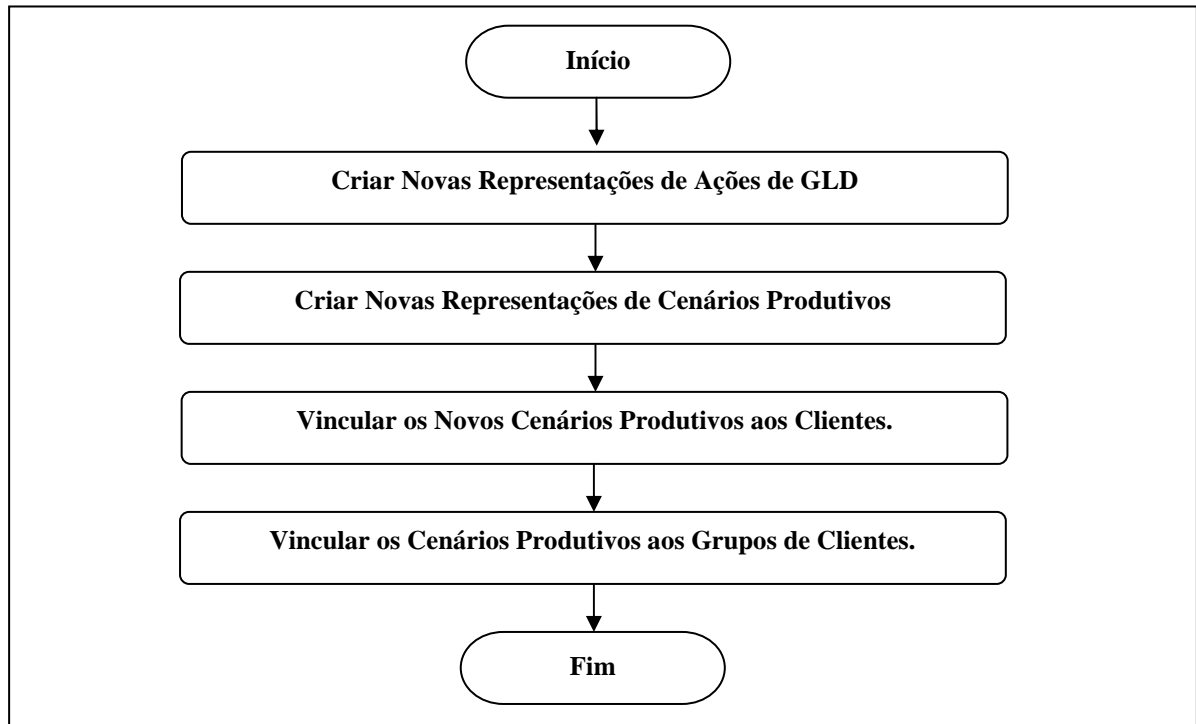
Início

Criar Novas Representações de Ações de GLD

Criar Novas Representações de Cenários Produtivos

Vincular os Novos Cenários Produtivos aos Clientes.

Vincular os Cenários Produtivos aos Grupos de Clientes.

Fim